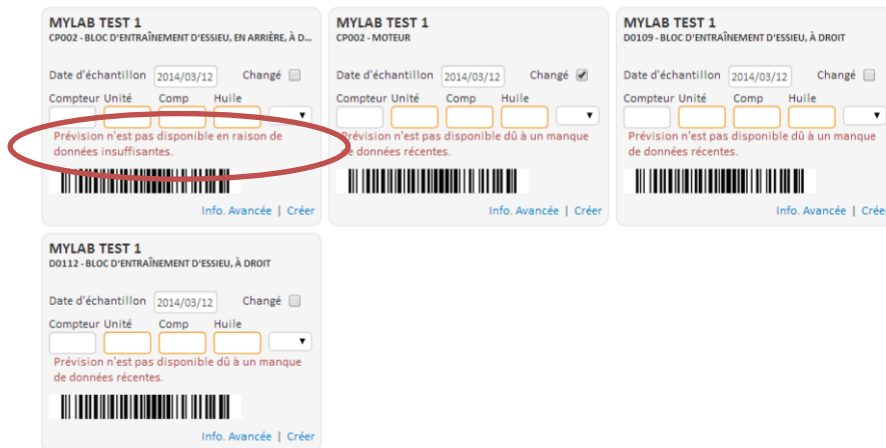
MYLAB TEST 1
CP002 - BLOC D'ENTRAÎNEMENT D'ESSIEU, EN ARRIÈRE, À D...

Date d'échantillon 2014/03/12 Changé

Compteur Unité Comp Huile

Prévision n'est pas disponible en raison de données insuffisantes.

Info. Avancée | Créer

MYLAB TEST 1
CP002 - MOTEUR

Date d'échantillon 2014/03/12 Changé

Compteur Unité Comp Huile

Prévision n'est pas disponible dû à un manque de données récentes.

Info. Avancée | Créer

MYLAB TEST 1
D0109 - BLOC D'ENTRAÎNEMENT D'ESSIEU, À DROIT

Date d'échantillon 2014/03/12 Changé

Compteur Unité Comp Huile

Prévision n'est pas disponible dû à un manque de données récentes.

Info. Avancée | Crée

MYLAB TEST 1
D0112 - BLOC D'ENTRAÎNEMENT D'ESSIEU, À DROIT

Date d'échantillon 2014/03/12 Changé

Compteur Unité Comp Huile

Prévision n'est pas disponible dû à un manque de données récentes.

Info. Avancée | Créer